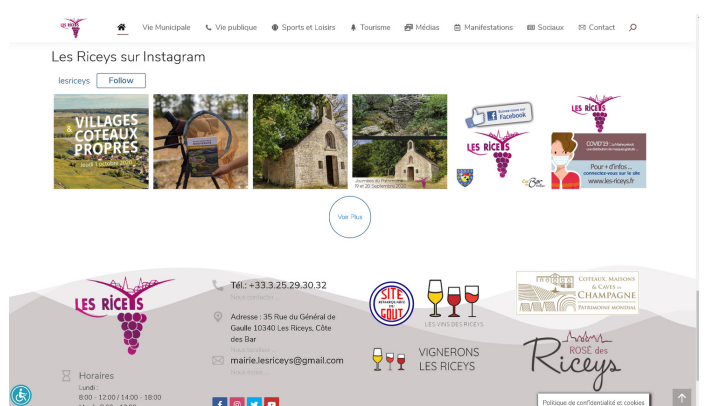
LES RICEYS

Vie Municipale Vie publique Sports et Loisirs Tourisme Médias Manifestations Sociaux Contact

Les Riceys sur Instagram

lesriceys Follow

VILLAGES & COTEAUX PROPRES Jeudi 1 octobre 2020

Journées du Patrimoine 19 et 20 Septembre 2020

Retrouvez-nous sur Facebook

LES RICEYS

LES RICEYS

COVID19 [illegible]

Pour + d'infos ... connectez-vous sur le site www.les-riceys.fr

Voir Plus

LES RICEYS

Tél.: +33.3.25.29.30.32

Nous contacter

Adresse : 35 Rue du Général de Gaulle 10340 Les Riceys, Côte des Bar

Itinéraire

mairie.lesriceys@gmail.com

Nous écrire

SITE REMARQUABLE DU GOÛT

LES VINS DES RICEYS

VIGNERONS LES RICEYS

COTEAUX, MAISONS & CAVES DE CHAMPAGNE PATRIMOINE MONDIAL

ROSÉ des Riceys

Horaires

Lundi :

8:00 - 12:00 / 14:00 - 18:00

Politique de confidentialité et cookies